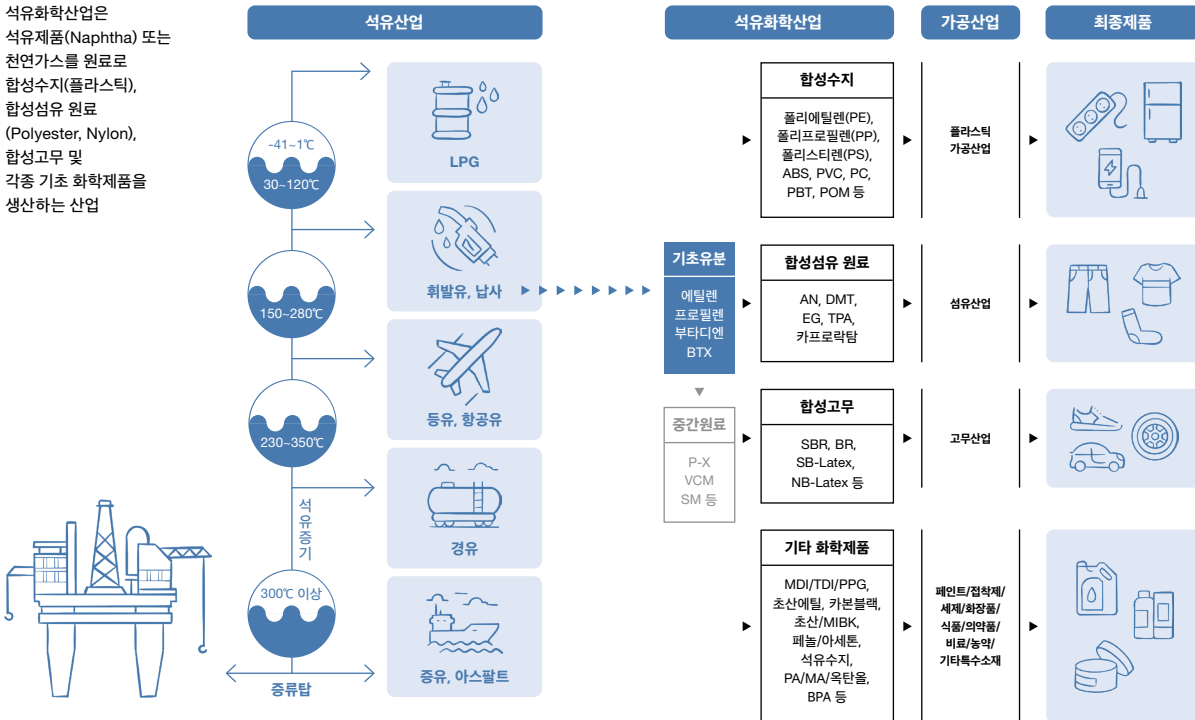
석유화학산업은 석유제품(Naphtha) 또는 천연가스를 원료로 합성수지(플라스틱), 합성섬유 원료 (Polyester, Nylon), 합성고무 및 각종 기초 화학제품을 생산하는 산업

석유산업

석유화학산업

가공산업

최종제품

-41~1℃
30~120℃

LPG

150~280℃

휘발유, 납사

230~350℃

등유, 항공유

석유증기

경유

300℃ 이상

중유, 아스팔트

증류탑

합성수지
폴리에틸렌(PE), 폴리프로필렌(PP), 폴리스티렌(PS), ABS, PVC, PC, PBT, POM 등

플라스틱 가공산업

기초유분
에틸렌
프로필렌
부타디엔
BTX

합성섬유 원료
AN, DMT, EG, TPA, 카프로락탐

섬유산업

중간원료
P-X
VCM
SM 등

합성고무
SBR, BR, SB-Latex, NB-Latex 등

고무산업

기타 화학제품
MDI/TDI/PPG, 초산에틸, 카본블랙, 초산/MIBK, 페놀/아세톤, 석유수지, PA/MA/옥탄올, BPA 등

페인트/접착제/세제/화장품/식품/의약품/비료/농약/기타특수소재